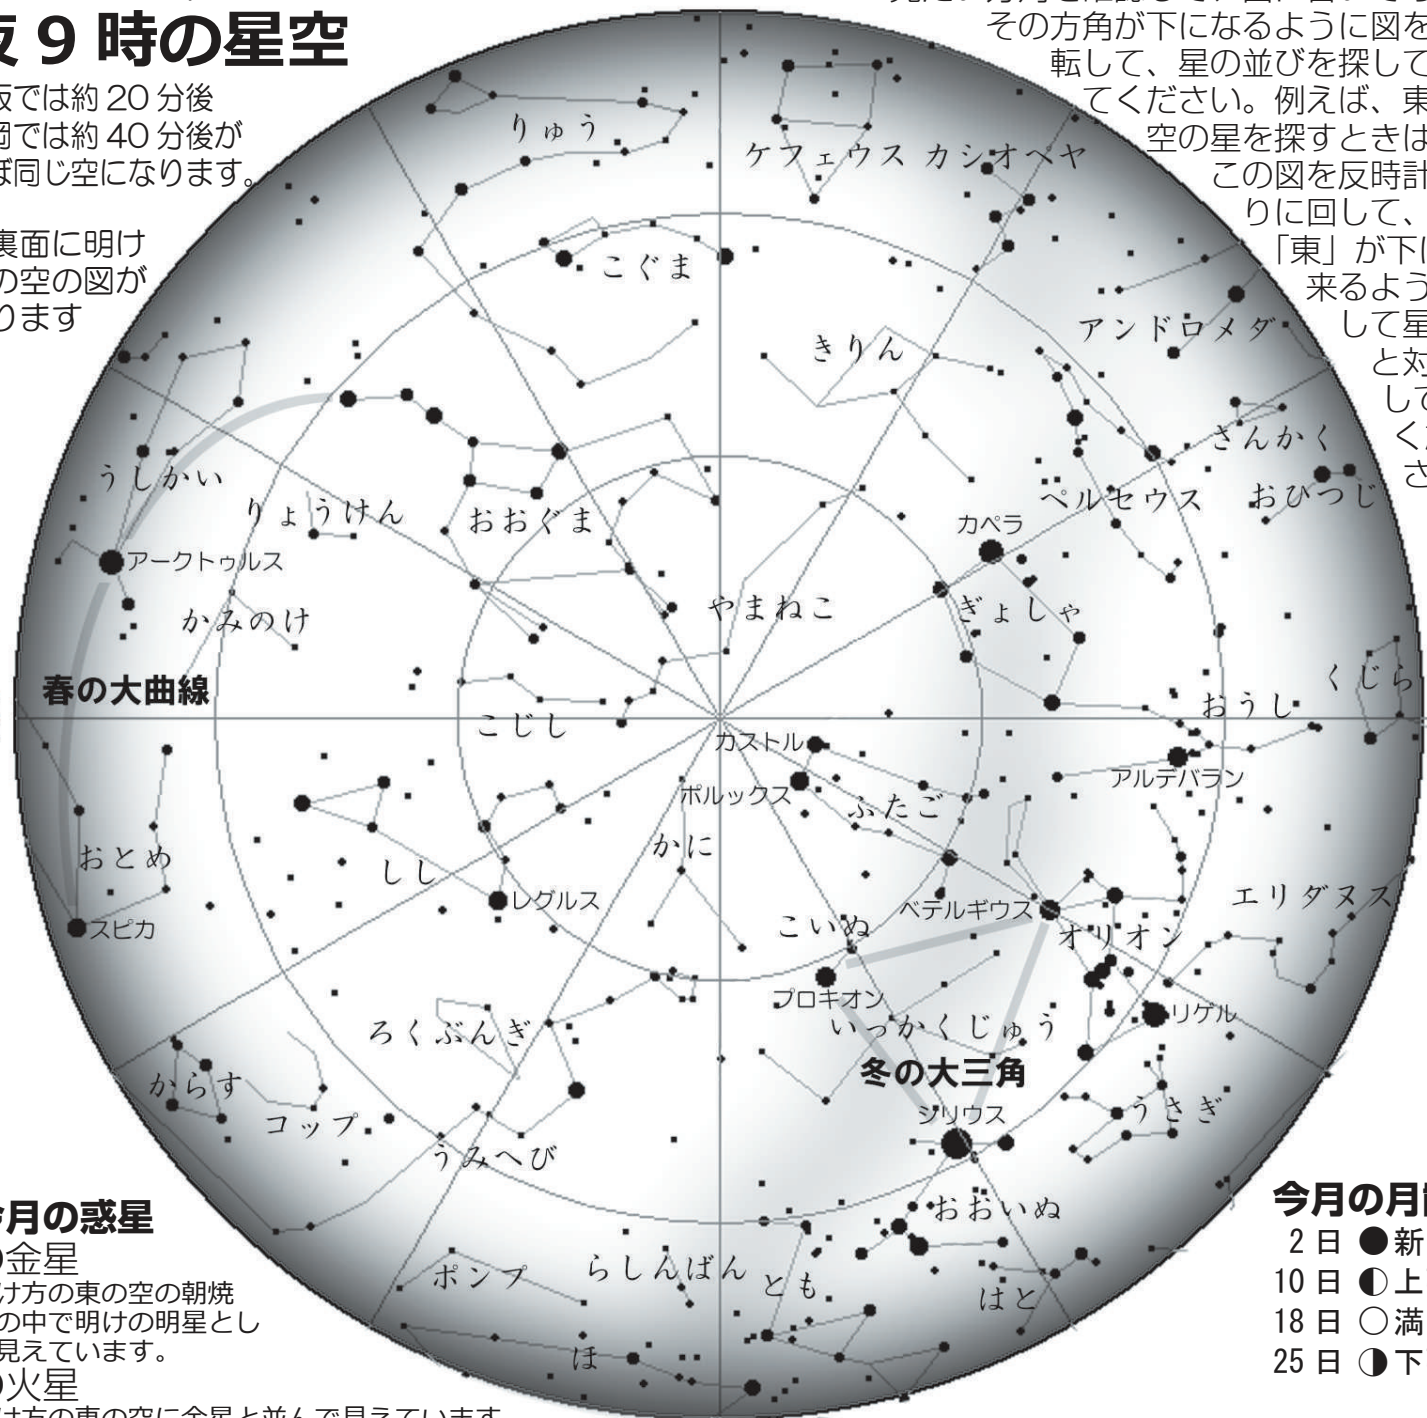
夜 9 時の星空

阪では約 20 分後
岡では約 40 分後が
ぼ同じ空になります。

裏面に明け
の空の図が
ります

見た い方角を確認して 自に合わせて
その方角が下になるように図を
転して、星の並びを探して
てください。例えば、東
空の星を探すときは
この図を反時計
りに回して、
「東」が下に
来るよう
して星
と対
して
く
さ

りゅう
ケフェウス
カシオペヤ
こぐま
きりん
アンドロメダ
さんかく
ペルセウス
おひつじ
うしかい
りょうけん
おおぐま
カペラ
アークトゥルス
やまねこ
ぎょしゃ
かみのけ
春の大曲線
くじら
おうし
こじし
カストル
アルデバラン
ポルックス
ふたご
おとめ
かに
しし
レグルス
エリダヌス
スピカ
ベテルギウス
こいぬ
オリオン
プロキオン
リゲル
ろくぶんぎ
いっかくじゅう
冬の大三角
からす
コップ
シリウス
うさぎ
うみへび
おおいぬ
ポンプ
らしんばん
とも
はと
ほ

今月の惑星
の金星
け方の東の空の朝焼
の中で明けの明星とし
見えています。
の火星
け方の東の空に金星と並んで見えています

今月の月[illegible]
2 日 ●新
10 日 ◐上
18 日 ○満
25 日 ◑下